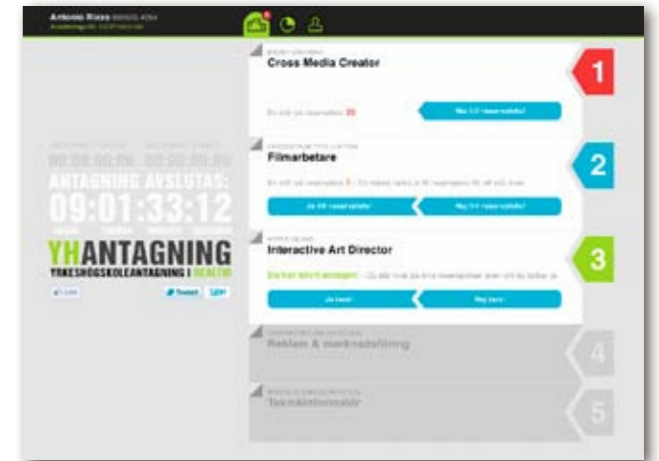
Antonio Rizzo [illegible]
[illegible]

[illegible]
Cross Media Creator
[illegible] 39
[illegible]
1

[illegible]
Filmarbetare
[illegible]
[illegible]
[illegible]
2

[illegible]
Interactive Art Director
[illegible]
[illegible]
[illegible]
3

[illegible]
Reklam & marknadsföring
4

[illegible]
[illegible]
5

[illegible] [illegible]
00:00:00:00 00:00:00:00
ANTAGNING AVSLUTAS:
09:01:33:12
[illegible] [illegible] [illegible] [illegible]
YHANTAGNING
YRKESHÖGSKOLEANTAGNING I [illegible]
Like Tweet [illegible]